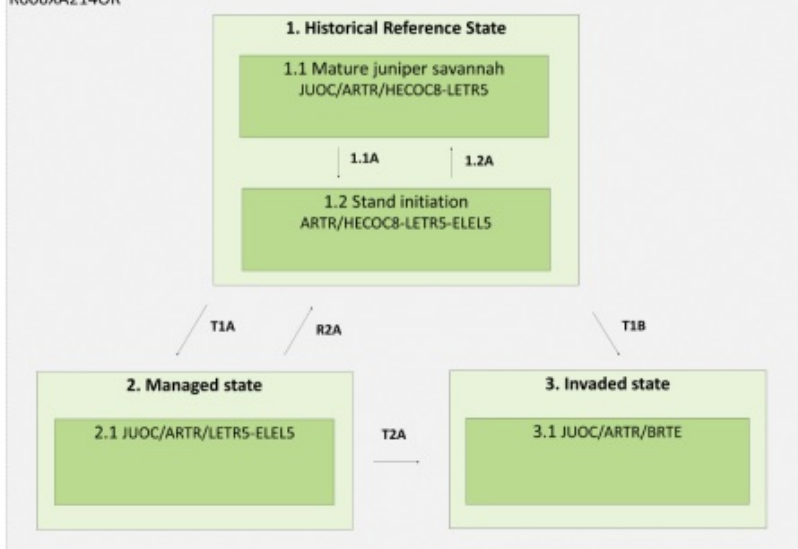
R006XA214OR

1. Historical Reference State

1.1 Mature juniper savannah
JUOC/ARTR/HECOC8-LETR5

1.1A

1.2A

1.2 Stand initiation
ARTR/HECOC8-LETR5-ELEL5

T1A

R2A

T1B

2. Managed state

2.1 JUOC/ARTR/LETR5-ELEL5

T2A

3. Invaded state

3.1 JUOC/ARTR/BRTE